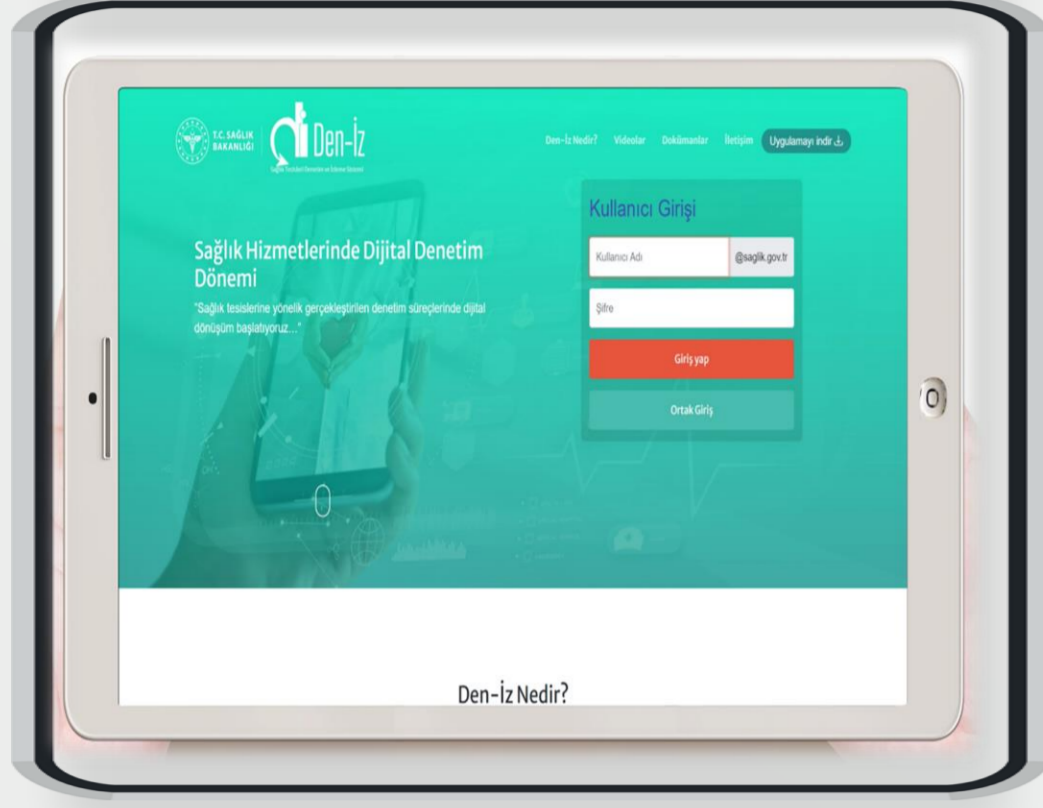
T.C. SAĞLIK BAKANLIĞI

Den-İz

Sağlık Tesisleri Denetim ve İzleme Sistemi

Den-İz Nedir? Videolar Dokümanlar İletişim Uygulamayı indir

Sağlık Hizmetlerinde Dijital Denetim Dönemi

"Sağlık tesislerine yönelik gerçekleştirilen denetim süreçlerinde dijital dönüşüm başlatıyoruz..."

Kullanıcı Girişi

Kullanıcı Adı

@saglik.gov.tr

Şifre

Giriş yap

Ortak Giriş

Den-İz Nedir?